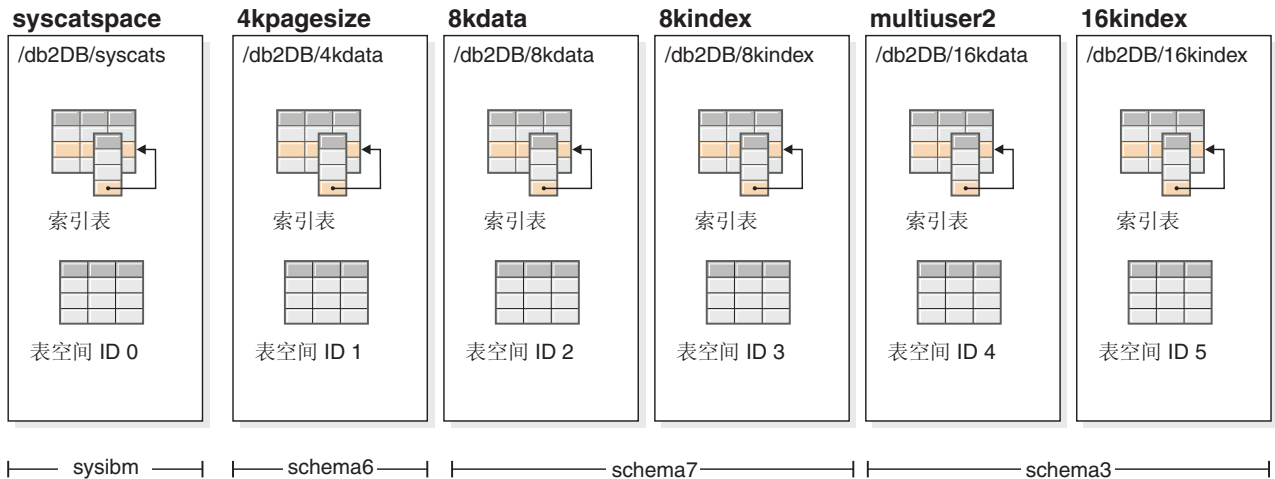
syscatspace
/db2DB/syscats
索引表
表空间 ID 0

4kpagesize
/db2DB/4kdata
索引表
表空间 ID 1

8kdata
/db2DB/8kdata
索引表
表空间 ID 2

8kindex
/db2DB/8kindex
索引表
表空间 ID 3

multiuser2
/db2DB/16kdata
索引表
表空间 ID 4

16kindex
/db2DB/16kindex
索引表
表空间 ID 5

sysibm
schema6
schema7
schema3